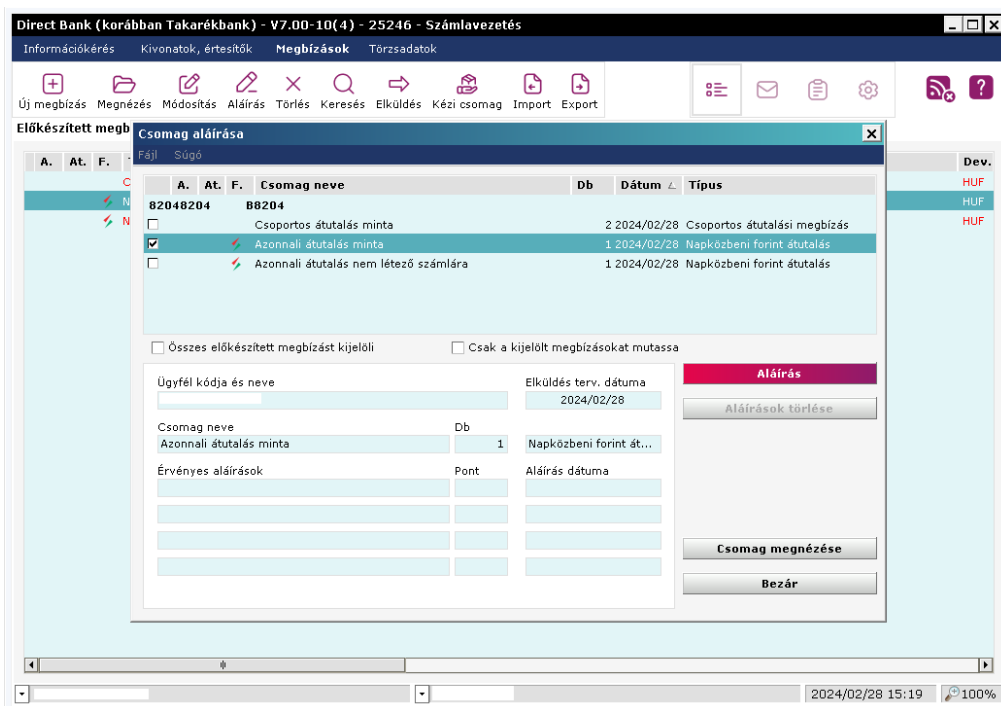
Direct Bank (korábban Takarékbank) - V7.00-10(4) - 25246 - Számlavezetés

Információkérés   Kivonatok, értesítők   Megbízások   Törzsadatok

Új megbízás   Megnézés   Módosítás   Aláírás   Törlés   Keresés   Elküldés   Kézi csomag   Import   Export

Előkészített megb

A.   At.   F.

Dev.
HUF
HUF
HUF

Csomag aláírása

Fájl   Súgó

| A. | At. | F. | Csomag neve | Db | Dátum | Típus |
|---|---|---|---|---|---|---|
| 82048204 | | | B8204 | | | |
| | | | Csoportos átutalás minta | 2 | 2024/02/28 | Csoportos átutalási megbízás |
| | | | Azonnali átutalás minta | 1 | 2024/02/28 | Napközbeni forint átutalás |
| | | | Azonnali átutalás nem létező számlára | 1 | 2024/02/28 | Napközbeni forint átutalás |

Összes előkészített megbízást kijelöli   Csak a kijelölt megbízásokat mutassa

Ügyfél kódja és neve   Elküldés terv. dátuma
2024/02/28

Aláírás

Aláírások törlése

Csomag neve   Db
Azonnali átutalás minta   1   Napközbeni forint át...

Érvényes aláírások   Pont   Aláírás dátuma

Csomag megnézése

Bezár

2024/02/28 15:19   100%